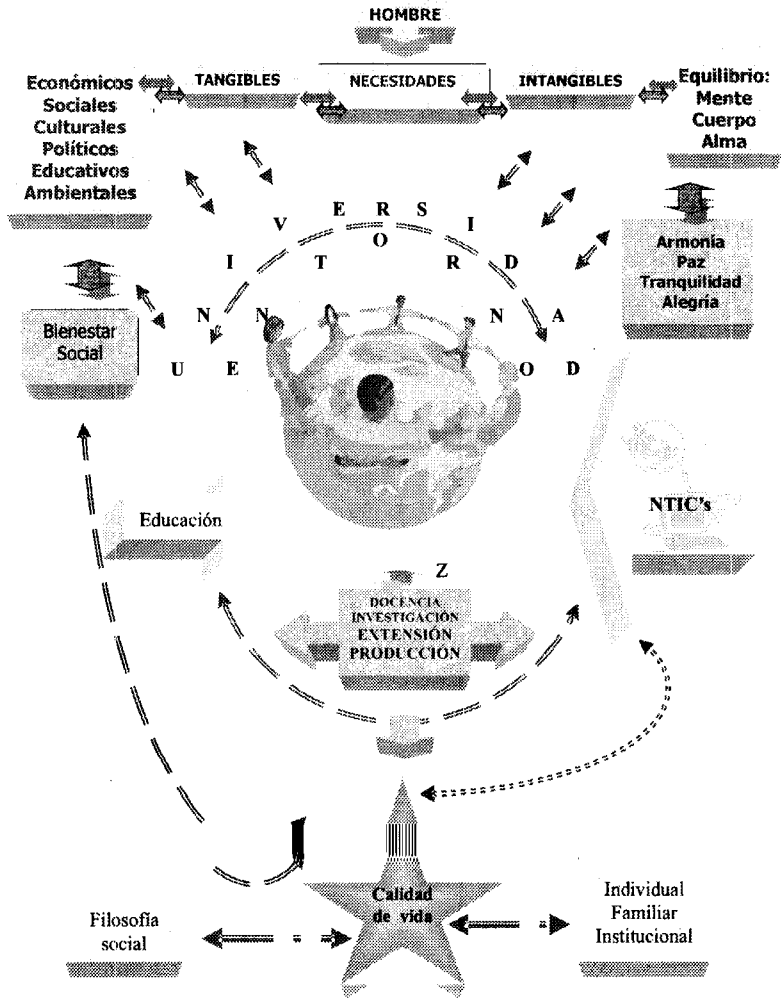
HOMBRE

Económicos
Sociales
Culturales
Políticos
Educativos
Ambientales

TANGIBLES

NECESIDADES

INTANGIBLES

Equilibrio:
Mente
Cuerpo
Alma

V E R S I
I O D
T R
N N N A
U E O D

Bienestar Social

Armonía
Paz
Tranquilidad
Alegría

Educación

NTIC's

Z

DOCENCIA
INVESTIGACIÓN
EXTENSIÓN
PRODUCCIÓN

Calidad de vida

Filosofía social

Individual
Familiar
Institucional